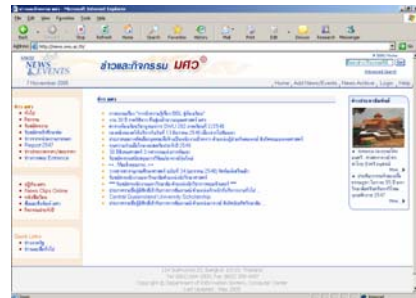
File Edit View Favorites Tools Help

Back Forward Stop Refresh Home Search Favorites History Mail Print Edit Discuss Research Messenger

Address http://www.nnn.au.th/

NEWS & EVENTS

ข่าวและกิจกรรม มศว

7 November 2005

Home | Add News/Events | News Archive | Login | Help

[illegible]

Advanced Search

ข่าวและ

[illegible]

ข่าวประชาสัมพันธ์

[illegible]

News Clips Online

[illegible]

Quick Links

Central Queensland University Scholarship

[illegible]